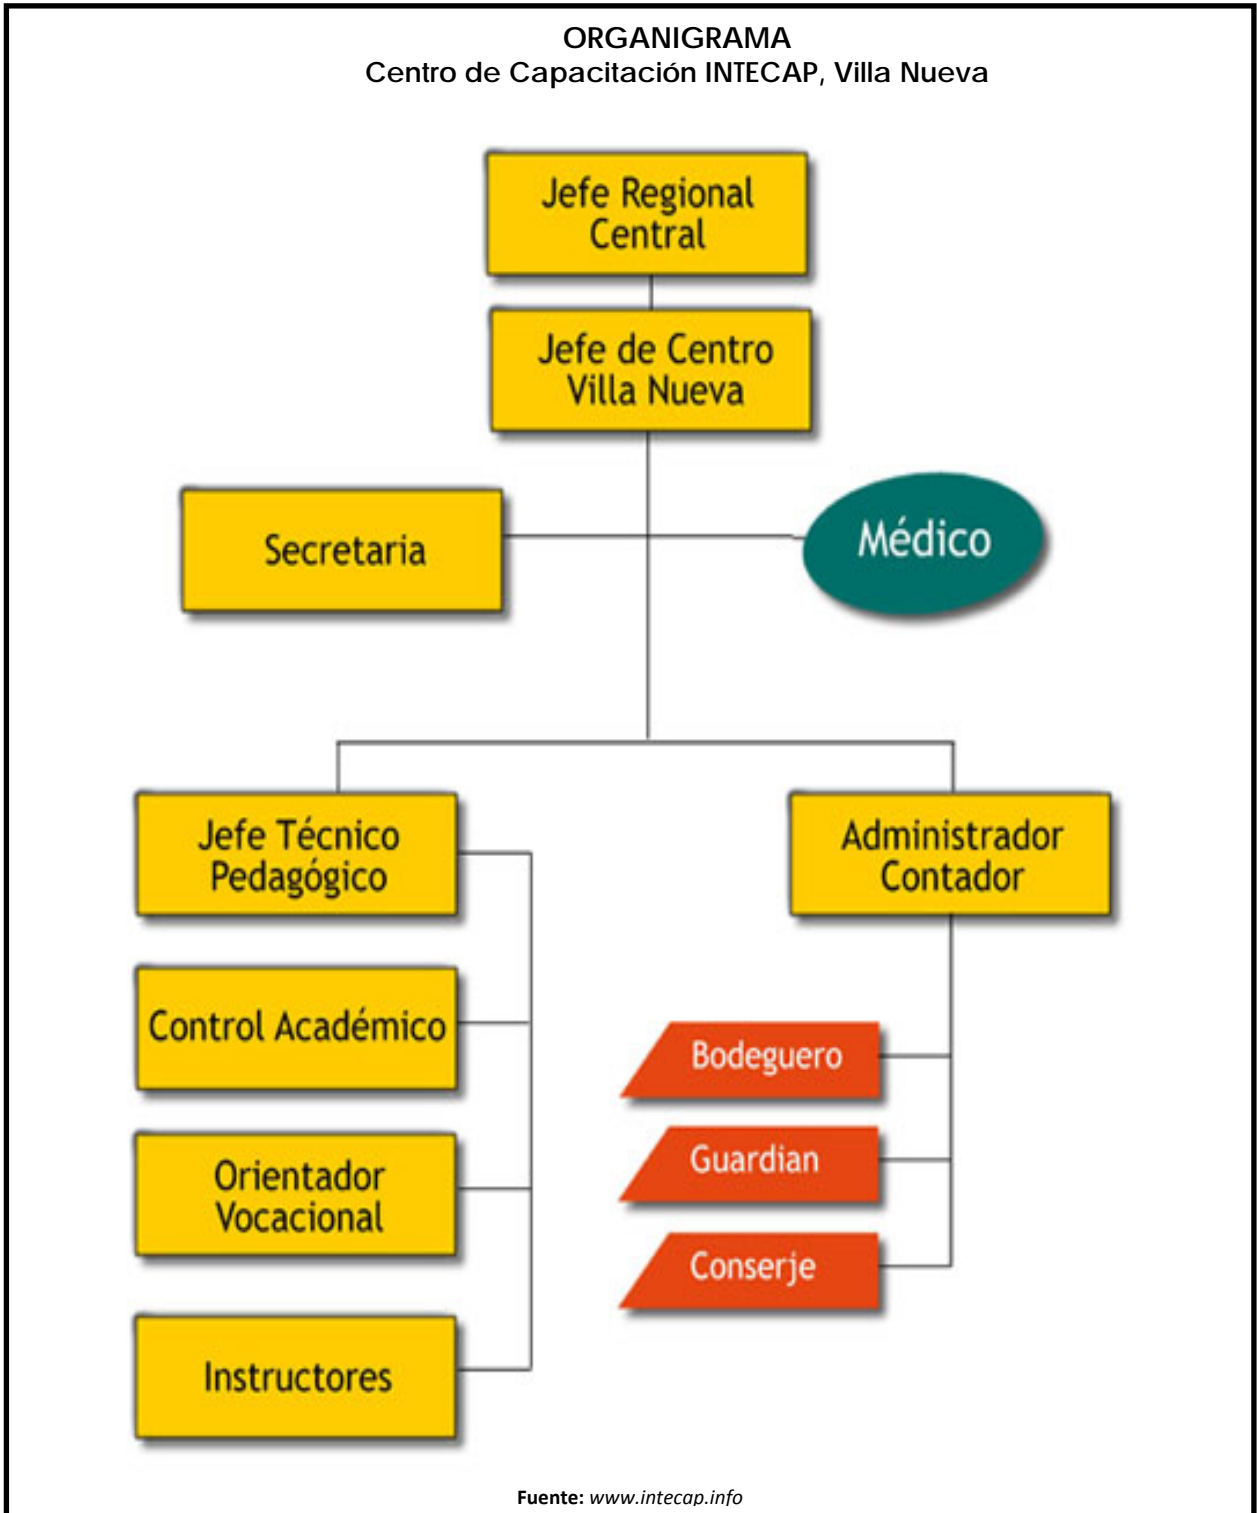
**ORGANIGRAMA**
**Centro de Capacitación INTECAP, Villa Nueva**

Jefe Regional Central

Jefe de Centro Villa Nueva

Secretaria

Médico

Jefe Técnico Pedagógico

Administrador Contador

Control Académico

Bodeguero

Guardian

Orientador Vocacional

Conserje

Instructores

**Fuente:** *www.intecap.info*